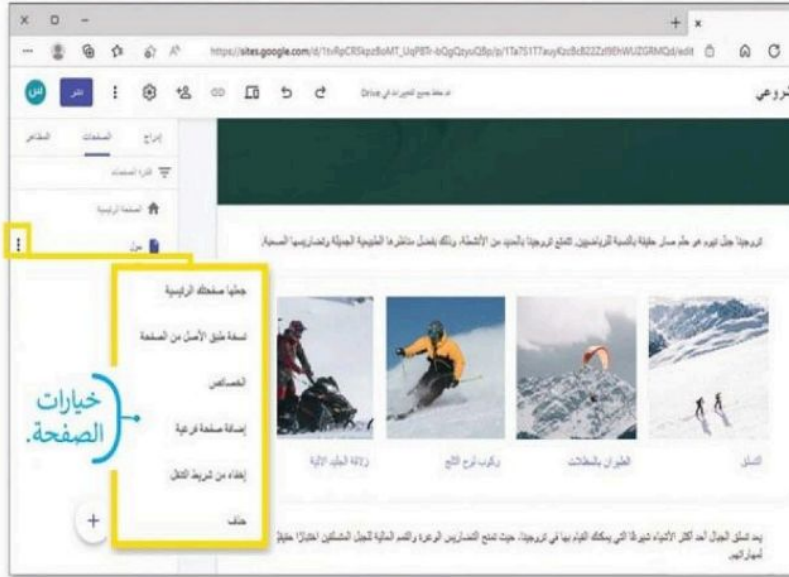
https://sites.google.com/d/1tvRpCRSkpz8oMT_UqPBTr-bQgQzyuQBp/p/1Ta751T7auyKzcBcB22Zd9EHWUZGRMQd/edit

نشر

تم حفظ جميع التغييرات في Drive

نرويجي

إدراج الصفحات المظاهر

فلترة الصفحات

الصفحة الرئيسية

حول

نرويجا جبل نيرم هو حلم مسار حقيقة بالنسبة للرياضيين. تتمتع نرويجا بالعديد من الأنشطة، وذلك بفضل مناظرها الطبيعية الجميلة وتضاريسها الصخرية.

جعلها صفحتك الرئيسية

نسخة طبق الأصل من الصفحة

الخصائص

إضافة صفحة فرعية

إخفاء من شريط التنقل

حذف

خيارات الصفحة.

زلاجة الجليد الآلية

ركوب لوح الثلج

الطيران بالمظلات

التسلق

يعد تسلق الجبال أحد أكثر الأشياء شيوعًا التي يمكنك القيام بها في نرويجا، حيث تمنح التضاريس الوعرة والقمم العالية لتجول المتسلقين اختبارًا حقيقيًا لمهاراتهم.